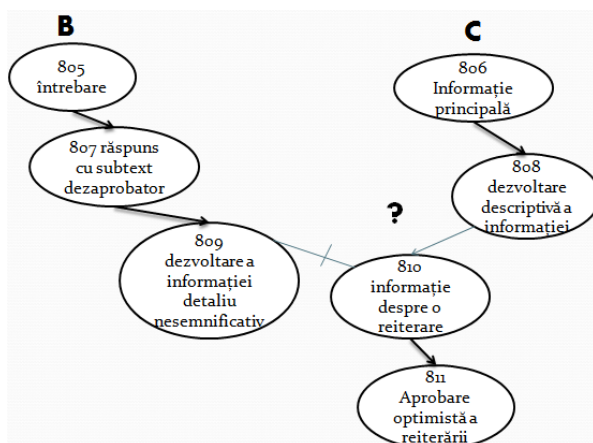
B

805 întrebare

807 răspuns cu subtext dezaprobator

809 dezvoltare a informației detaliu nesemnificativ

C

806 Informație principală

808 dezvoltare descriptivă a informației

?

810 informație despre o reiterare

811 Aprobare optimistă a reiterării